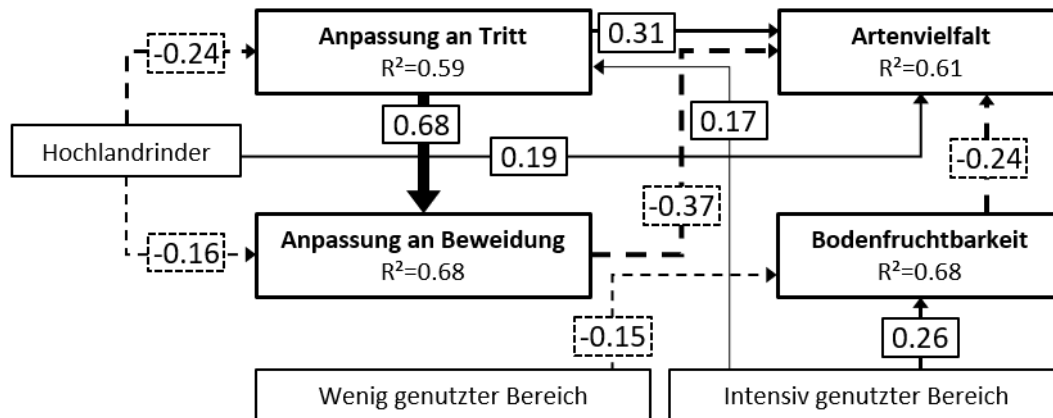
Anpassung an Tritt
$R^2$=0.59

0.31

Artenvielfalt
$R^2$=0.61

-0.24

0.68

0.17

Hochlandrinder

0.19

-0.24

-0.37

-0.16

Anpassung an Beweidung
$R^2$=0.68

Bodenfruchtbarkeit
$R^2$=0.68

-0.15

0.26

Wenig genutzter Bereich

Intensiv genutzter Bereich